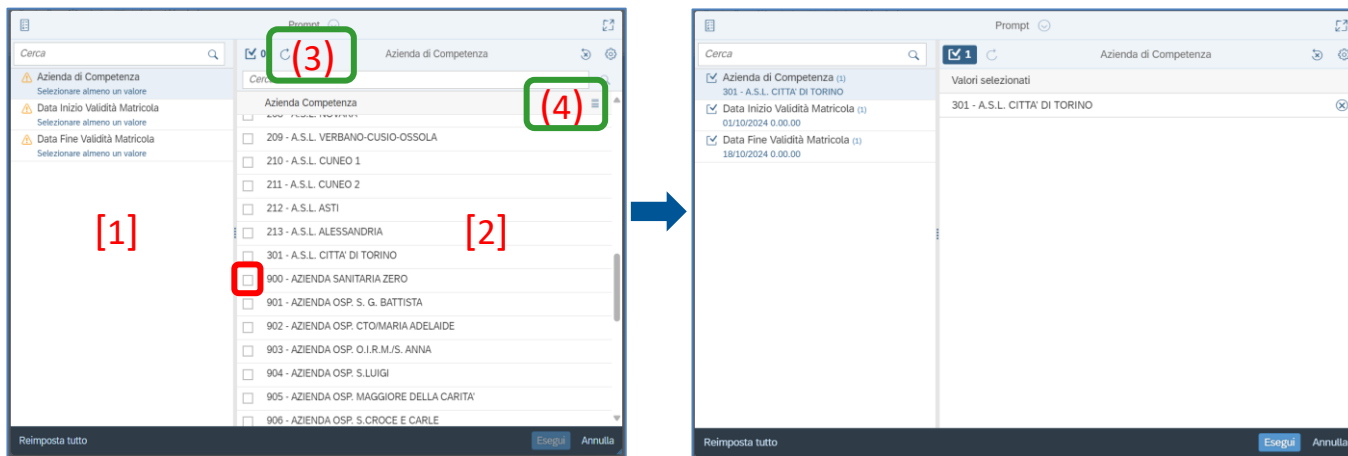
Prompt

Cerca

Azienda di Competenza
Selezionare almeno un valore

Data Inizio Validità Matricola
Selezionare almeno un valore

Data Fine Validità Matricola
Selezionare almeno un valore

[1]

0 (3)

Azienda di Competenza

Cerca

Azienda Competenza (4)

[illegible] - A.S.L. NOVARA
209 - A.S.L. VERBANO-CUSIO-OSSOLA
210 - A.S.L. CUNEO 1
211 - A.S.L. CUNEO 2
212 - A.S.L. ASTI
213 - A.S.L. ALESSANDRIA
301 - A.S.L. CITTA' DI TORINO
900 - AZIENDA SANITARIA ZERO
901 - AZIENDA OSP. S. G. BATTISTA
902 - AZIENDA OSP. CTO/MARIA ADELAIDE
903 - AZIENDA OSP. O.I.R.M./S. ANNA
904 - AZIENDA OSP. S.LUIGI
905 - AZIENDA OSP. MAGGIORE DELLA CARITA'
906 - AZIENDA OSP. S.CROCE E CARLE

[2]

Reimposta tutto

Esegui Annulla

Prompt

Cerca

Azienda di Competenza (1)
301 - A.S.L. CITTA' DI TORINO

Data Inizio Validità Matricola (1)
01/10/2024 0.00.00

Data Fine Validità Matricola (1)
18/10/2024 0.00.00

1

Azienda di Competenza

Valori selezionati

301 - A.S.L. CITTA' DI TORINO

Reimposta tutto

Esegui Annulla